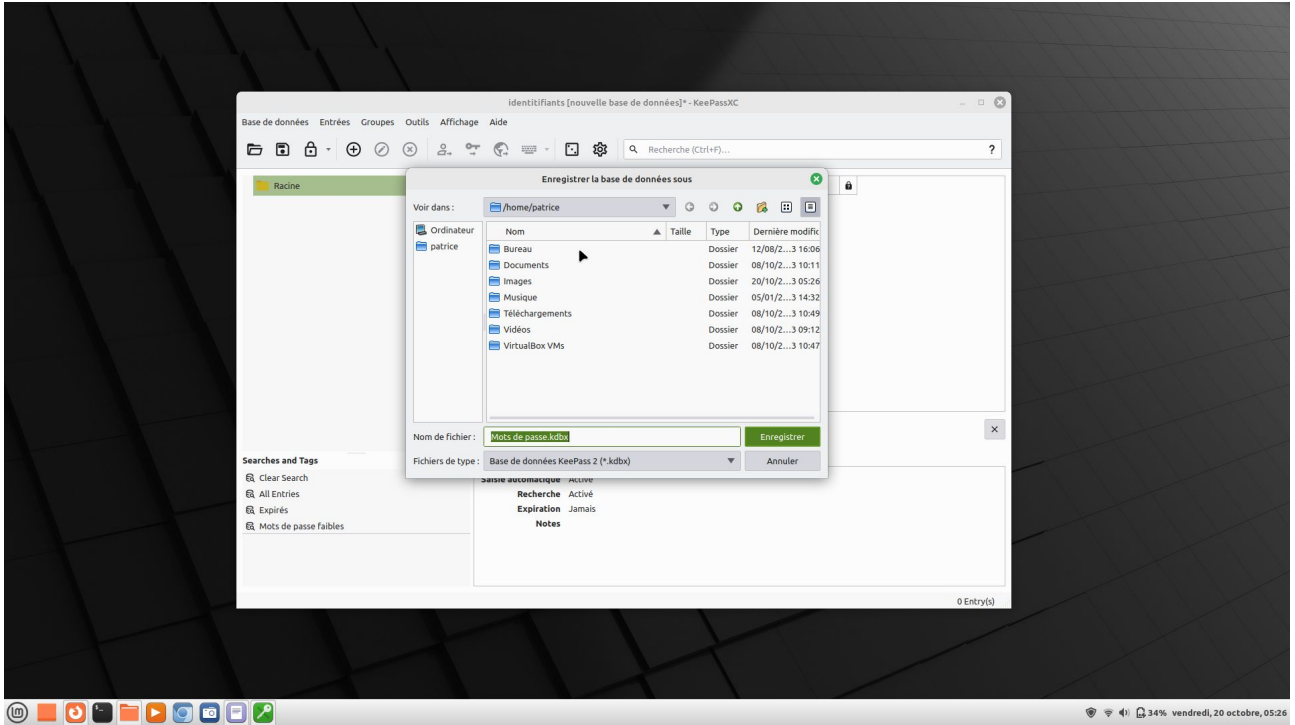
identifiants [nouvelle base de données]* - KeePassXC

Base de données Entrées Groupes Outils Affichage Aide

Recherche (Ctrl+F)...

?

Racine

Enregistrer la base de données sous

Voir dans : /home/patrice

Ordinateur
patrice

| Nom | Taille | Type | Dernière modific |
|---|---|---|---|
| Bureau | | Dossier | 12/08/2…3 16:06 |
| Documents | | Dossier | 08/10/2…3 10:11 |
| Images | | Dossier | 20/10/2…3 05:26 |
| Musique | | Dossier | 05/01/2…3 14:32 |
| Téléchargements | | Dossier | 08/10/2…3 10:49 |
| Vidéos | | Dossier | 08/10/2…3 09:12 |
| VirtualBox VMs | | Dossier | 08/10/2…3 10:47 |

Nom de fichier : Mots de passe.kdbx
Enregistrer

Fichiers de type : Base de données KeePass 2 (*.kdbx)
Annuler

Searches and Tags
Clear Search
All Entries
Expirés
Mots de passe faibles

Saisie automatique Activé
Recherche Activé
Expiration Jamais
Notes

0 Entry(s)

34% vendredi, 20 octobre, 05:26